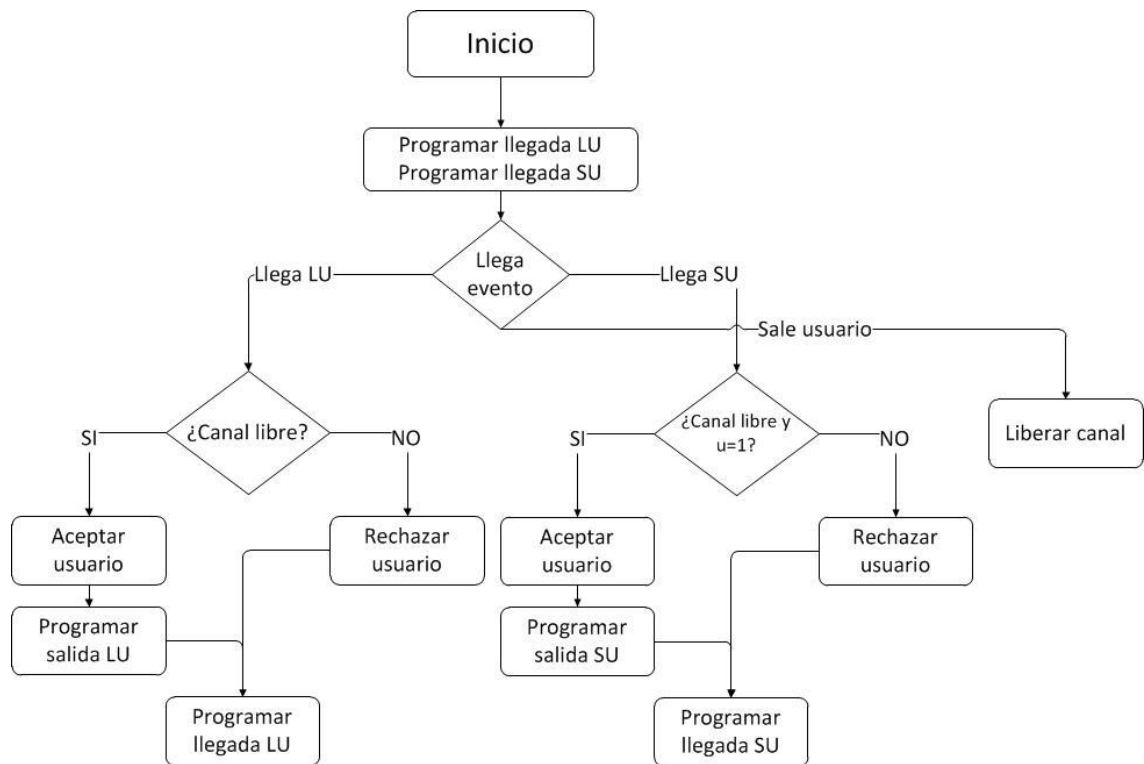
Inicio

Programar llegada LU
Programar llegada SU

Llega evento

Llega LU

Llega SU

Sale usuario

¿Canal libre?

SI

NO

¿Canal libre y u=1?

SI

NO

Liberar canal

Aceptar usuario

Rechazar usuario

Aceptar usuario

Rechazar usuario

Programar salida LU

Programar salida SU

Programar llegada LU

Programar llegada SU